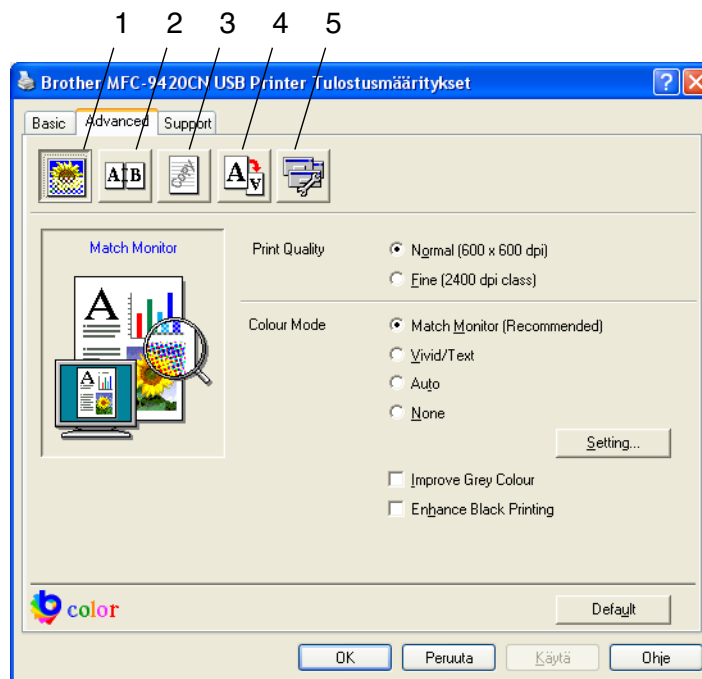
1 2 3 4 5

Brother MFC-9420CN USB Printer Tulostusmääritykset

Basic Advanced Support

A|B

Match Monitor

Print Quality
Normal (600 x 600 dpi)
Fine (2400 dpi class)

Colour Mode
Match Monitor (Recommended)
Vivid/Text
Auto
None

Setting...

Improve Grey Colour
Enhance Black Printing

color

Default

OK Peruuta Käytä Ohje